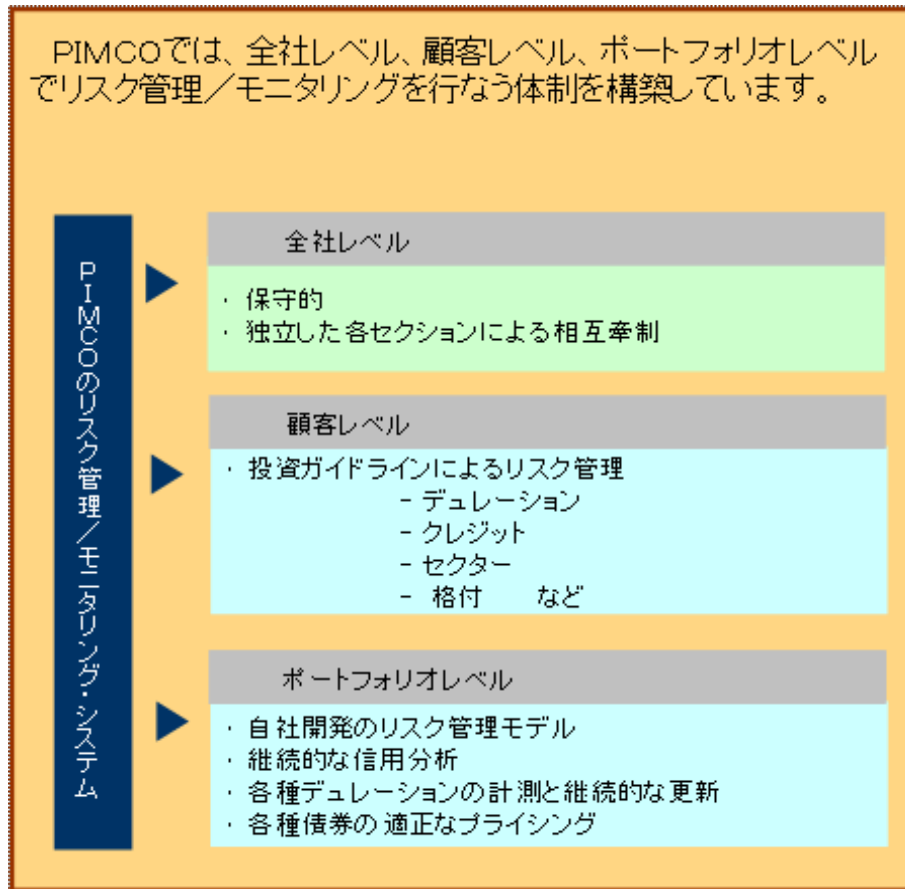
PIMCOでは、全社レベル、顧客レベル、ポートフォリオレベルでリスク管理／モニタリングを行なう体制を構築しています。

PIMCOのリスク管理／モニタリング・システム

全社レベル

・保守的
・独立した各セクションによる相互牽制

顧客レベル

・投資ガイドラインによるリスク管理
－デュレーション
－クレジット
－セクター
－ 格付 など

ポートフォリオレベル

・自社開発のリスク管理モデル
・継続的な信用分析
・各種デュレーションの計測と継続的な更新
・各種債券の 適正なプライシング